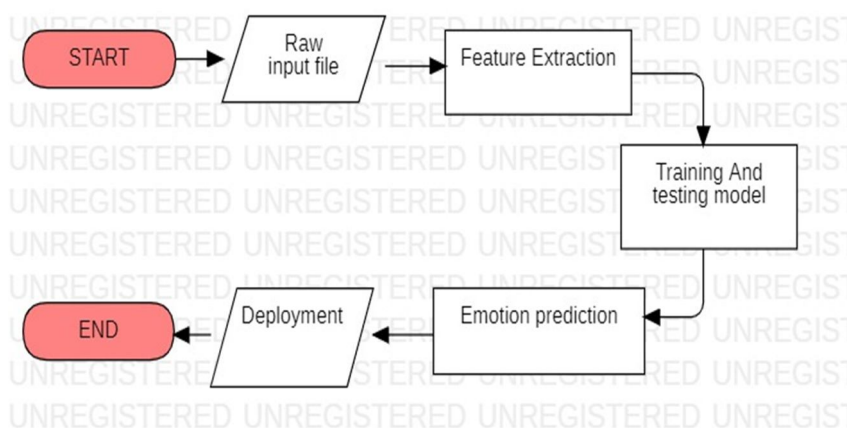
START

Raw input file

Feature Extraction

Training And testing model

Emotion prediction

Deployment

END

UNREGISTERED UNREGISTERED UNREGISTERED UNREGIST
UNREGISTERED UNREGISTERED UNREGISTERED UNREGIST
UNREGISTERED UNREGISTERED UNREGISTERED UNREGIST
UNREGISTERED UNREGISTERED UNREGISTERED UNREGIST
UNREGISTERED UNREGISTERED UNREGISTERED UNREGIST
UNREGISTERED UNREGISTERED UNREGISTERED UNREGIST
UNREGISTERED UNREGISTERED UNREGISTERED UNREGIST
UNREGISTERED UNREGISTERED UNREGISTERED UNREGIST
UNREGISTERED UNREGISTERED UNREGISTERED UNREGIST